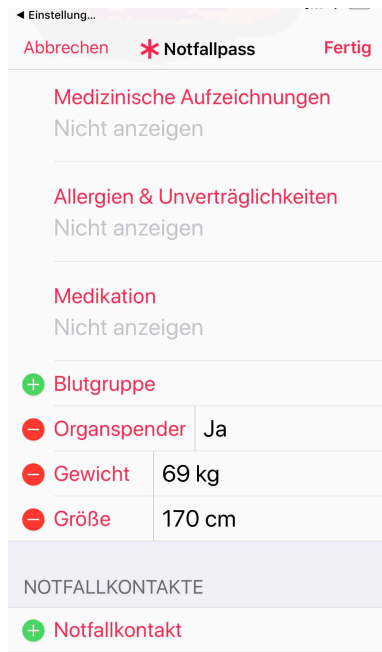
◀ Einstellung...

Abbrechen * Notfallpass Fertig

Medizinische Aufzeichnungen
Nicht anzeigen

Allergien & Unverträglichkeiten
Nicht anzeigen

Medikation
Nicht anzeigen

Blutgruppe

Organspender Ja

Gewicht 69 kg

Größe 170 cm

NOTFALLKONTAKTE

Notfallkontakt